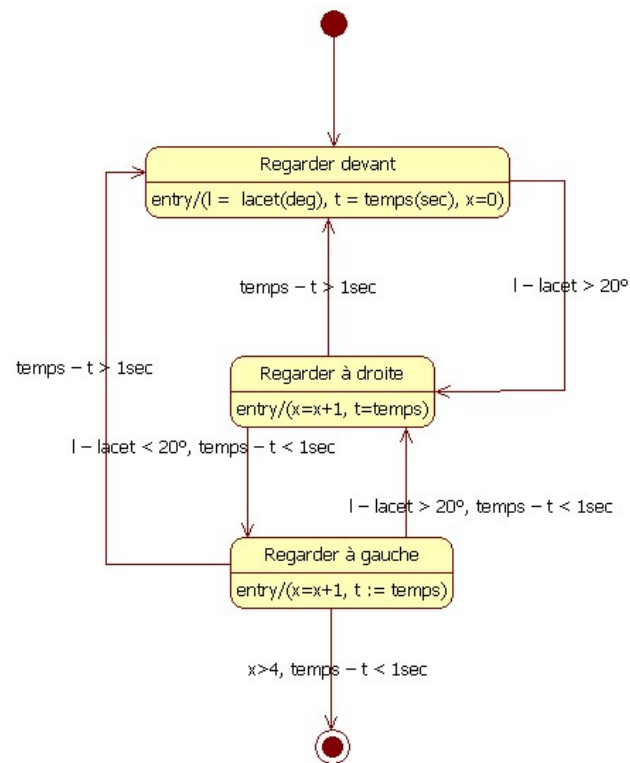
Regarder devant

entry/(l = lacet(deg), t = temps(sec), x=0)

temps – t > 1sec

l – lacet > 20°

temps – t > 1sec

Regarder à droite

entry/(x=x+1, t=temps)

l – lacet < 20°, temps – t < 1sec

l – lacet > 20°, temps – t < 1sec

Regarder à gauche

entry/(x=x+1, t := temps)

x>4, temps – t < 1sec